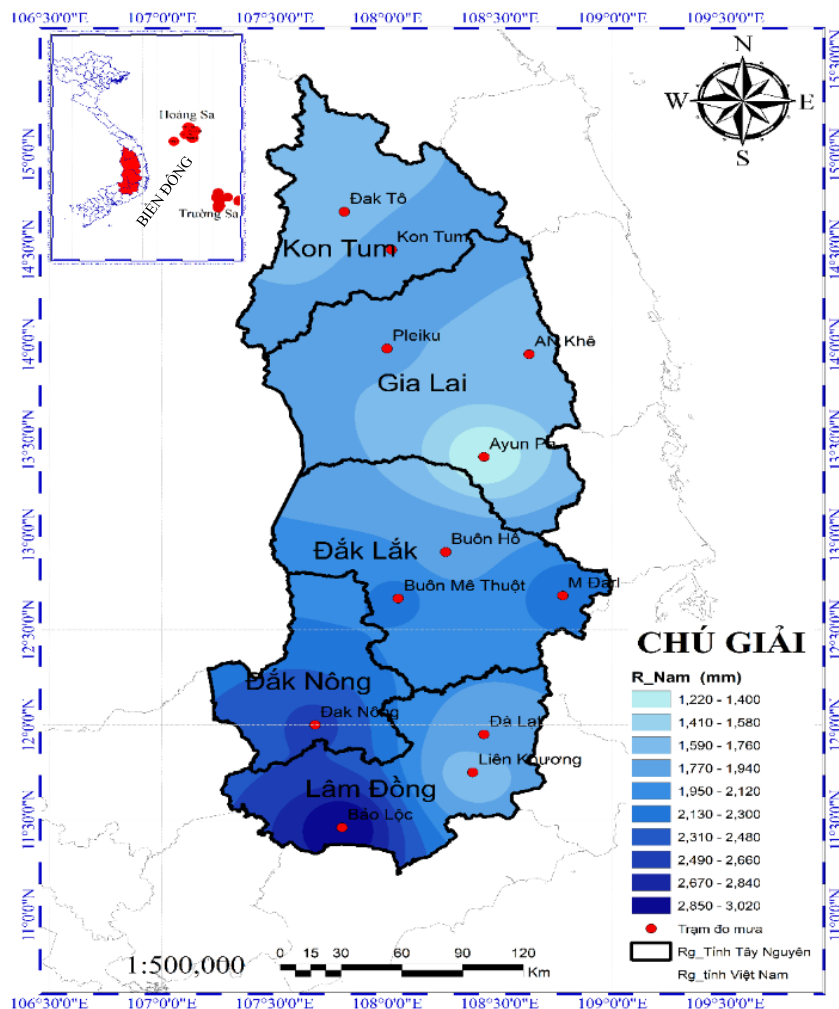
106°30'0"E 107°0'0"E 107°30'0"E 108°0'0"E 108°30'0"E 109°0'0"E 109°30'0"E

Hoàng Sa
BIỂN ĐÔNG
Trường Sa

N
W E
S

15°0'0"N
14°30'0"N
14°0'0"N
13°30'0"N
13°0'0"N
12°30'0"N
12°0'0"N
11°30'0"N
11°0'0"N

Đak Tô
Kon Tum
Kon Tum
Pleiku
An Khê
Gia Lai
Ayun Pa
Đắk Lắk
Buôn Hồ
Buôn Mê Thuột
M Đarl
Đắk Nông
Đak Nông
Đà Lạt
Liên Khương
Lâm Đồng
Bảo Lộc

CHÚ GIẢI
R_Nam (mm)
1,220 - 1,400
1,410 - 1,580
1,590 - 1,760
1,770 - 1,940
1,950 - 2,120
2,130 - 2,300
2,310 - 2,480
2,490 - 2,660
2,670 - 2,840
2,850 - 3,020
Trạm đo mưa
Rg_Tỉnh Tây Nguyên
Rg_tỉnh Việt Nam

1:500,000
0 15 30 60 90 120
Km

106°30'0"E 107°0'0"E 107°30'0"E 108°0'0"E 108°30'0"E 109°0'0"E 109°30'0"E